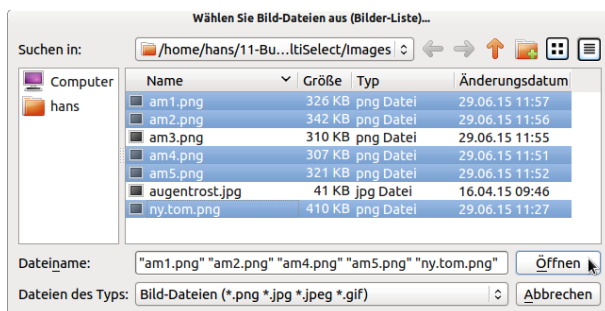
Wählen Sie Bild-Dateien aus (Bilder-Liste)...

Suchen in: /home/hans/11-Bu...ltiSelect/Images

Computer
hans

| Name | Größe | Typ | Änderungsdatum |
|---|---|---|---|
| am1.png | 326 KB | png Datei | 29.06.15 11:57 |
| am2.png | 342 KB | png Datei | 29.06.15 11:56 |
| am3.png | 310 KB | png Datei | 29.06.15 11:55 |
| am4.png | 307 KB | png Datei | 29.06.15 11:51 |
| am5.png | 321 KB | png Datei | 29.06.15 11:52 |
| augentrost.jpg | 41 KB | jpg Datei | 16.04.15 09:46 |
| ny.tom.png | 410 KB | png Datei | 29.06.15 11:27 |

Dateiname: "am1.png" "am2.png" "am4.png" "am5.png" "ny.tom.png" Öffnen

Dateien des Typs: Bild-Dateien (*.png *.jpg *.jpeg *.gif) Abbrechen